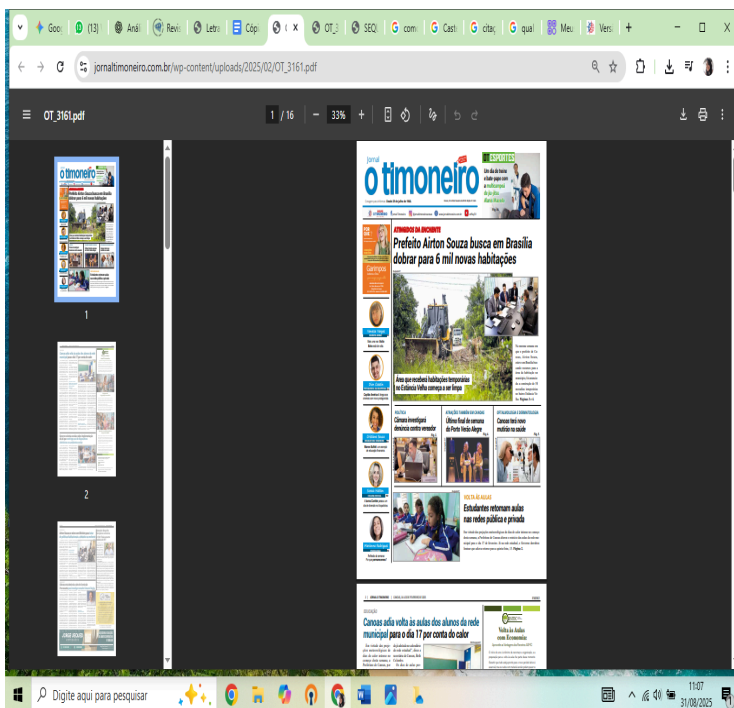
Goo (13) Anál Revi Letra Cópi OT_3 SEQ com Cast citaç qual Meu Versi

jornaltimoneiro.com.br/wp-content/uploads/2025/02/OT_3161.pdf

OT_3161.pdf

1 / 16 | - 33% +

1

2

jornal
o timoneiro

OT ESPORTES

ATINGIDOS DA ENCHENTE
Prefeito Airton Souza busca em Brasília dobrar para 6 mil novas habitações

Área que receberá habitações temporárias no Estância Velha começa a ser limpa

POLÍTICA
Câmara investigará denúncia contra vereador

ATRAÇÕES TAMBÉM EM CANOAS
Última final de semana do Porto Verão Alegre

OFTALMOLOGIA E DERMATOLOGIA
Canoas terá novo mutirão na saúde

VOLTA ÀS AULAS
Estudantes retornam aulas nas redes pública e privada

EDUCAÇÃO
Canoas adia volta às aulas dos alunos da rede municipal para o dia 17 por conta do calor

Volta às Aulas com Economia

Digite aqui para pesquisar

11:07
31/08/2025